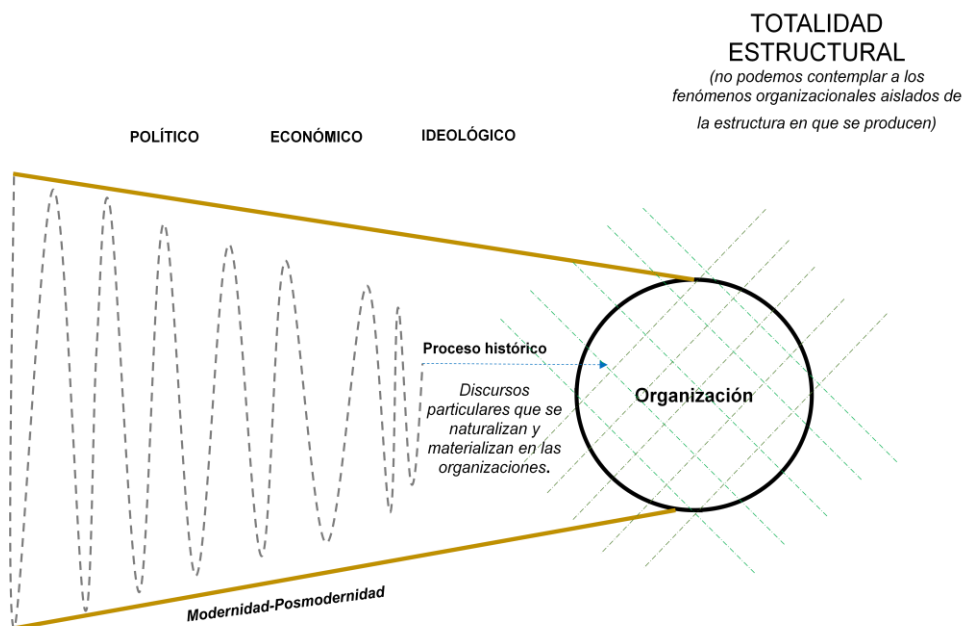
TOTALIDAD ESTRUCTURAL
(no podemos contemplar a los fenómenos organizacionales aislados de la estructura en que se producen)

POLÍTICO

ECONÓMICO

IDEOLÓGICO

Proceso histórico

Discursos particulares que se naturalizan y materializan en las organizaciones.

Organización

Modernidad-Posmodernidad